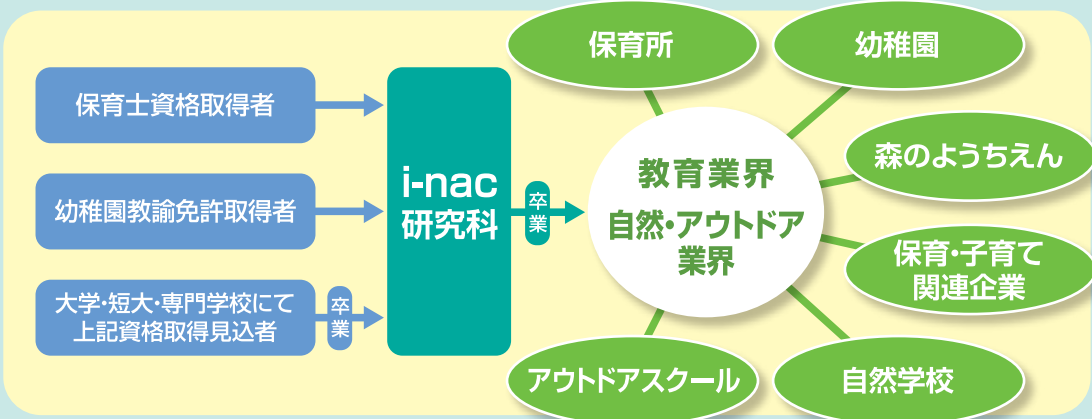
保育士資格取得者

幼稚園教諭免許取得者

大学・短大・専門学校にて上記資格取得見込者

卒業

i-nac研究科

卒業

教育業界
自然・アウトドア業界

保育所

幼稚園

森のようちえん

保育・子育て関連企業

自然学校

アウトドアスクール